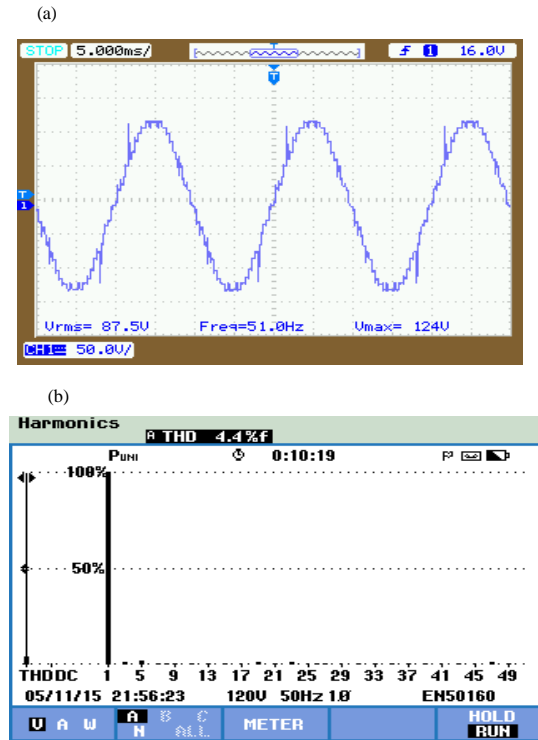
(a)

STOP 5.000ms/

f 1 16.0V

T

T

1

Vrms= 87.5V Freq=51.0Hz Vmax= 124V

CH1 50.0V/

(b)

Harmonics

A THD 4.4%f

PUNI 0:10:19

100%

50%

THDDC 1 5 9 13 17 21 25 29 33 37 41 45 49

05/11/15 21:56:23 120V 50Hz 1Ø EN50160

V A W A N B C ALL METER HOLD RUN